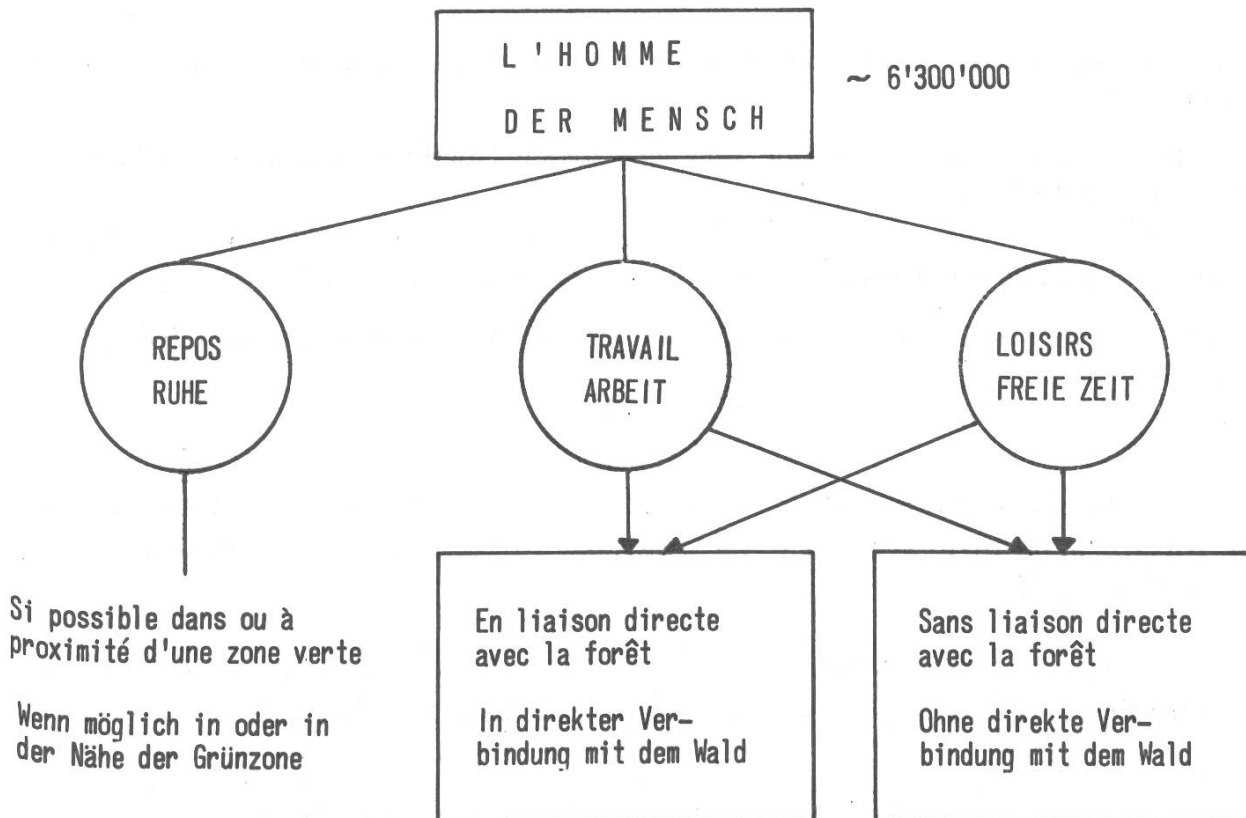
L'HOMME
DER MENSCH

~ 6'300'000

REPOS
RUHE

TRAVAIL
ARBEIT

LOISIRS
FREIE ZEIT

Si possible dans ou à proximité d'une zone verte

Wenn möglich in oder in der Nähe der Grünzone

En liaison directe avec la forêt

In direkter Verbindung mit dem Wald

Sans liaison directe avec la forêt

Ohne direkte Verbindung mit dem Wald